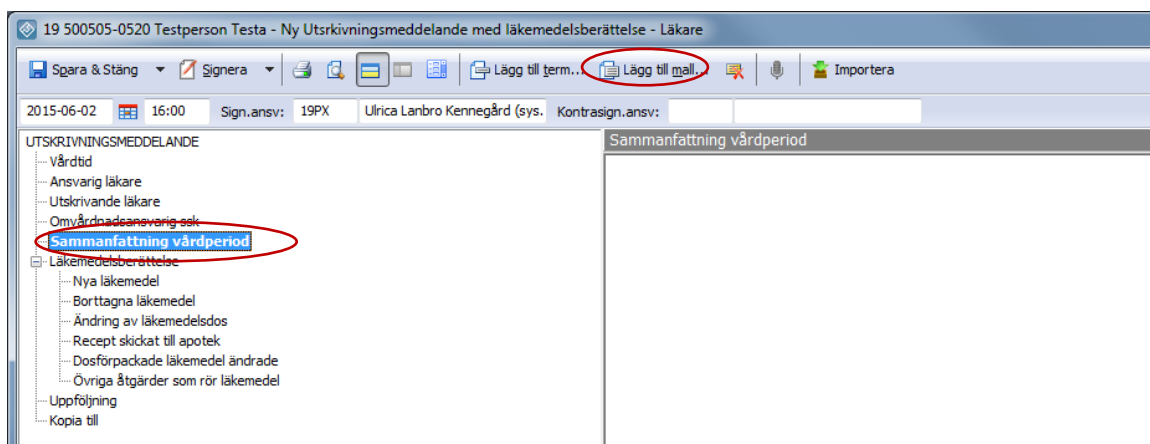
19 500505-0520 Testperson Testa - Ny Utskrivningsmeddelande med läkemedelsberättelse - Läkare

Spara & Stäng | Signera | Lägg till term... | Lägg till mall... | Importera

2015-06-02 | 16:00 | Sign.ansv: | 19PX | Ulrica Lanbro Kennegård (sys. | Kontrasign.ansv:

UTSKRIVNINGSMEDDELANDE
Vårdtid
Ansvarig läkare
Utskrivande läkare
Omvårdnadsansvarig ssk
Sammanfattning vårdperiod
Läkemedelsberättelse
Nya läkemedel
Borttagna läkemedel
Ändring av läkemedelsdos
Recept skickat till apotek
Dosförpackade läkemedel ändrade
Övriga åtgärder som rör läkemedel
Uppföljning
Kopia till

Sammanfattning vårdperiod